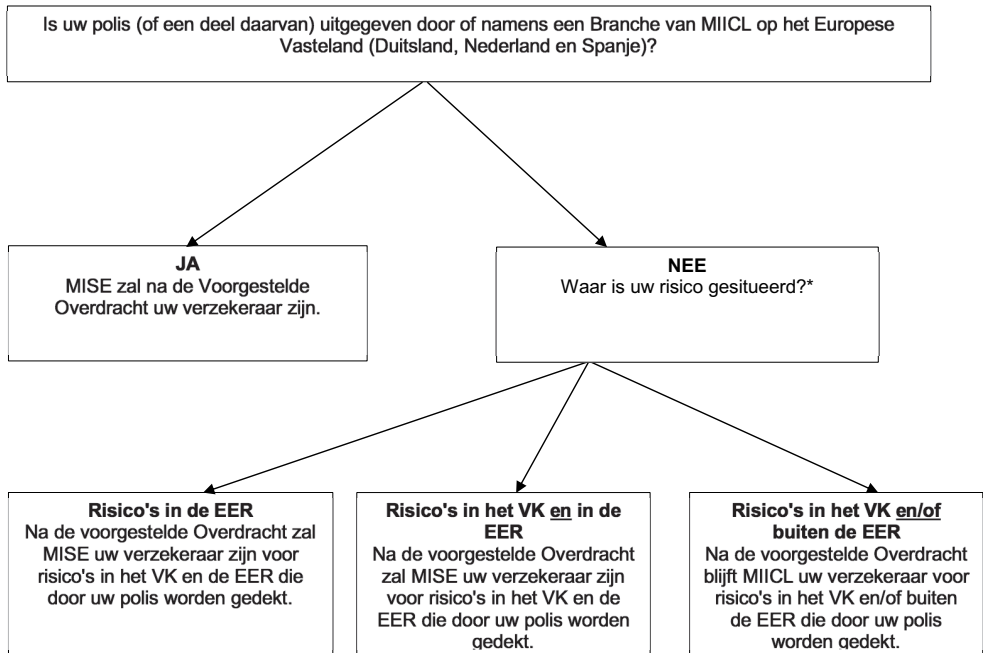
Is uw polis (of een deel daarvan) uitgegeven door of namens een Branche van MIICL op het Europese Vasteland (Duitsland, Nederland en Spanje)?

**JA**
MISE zal na de Voorgestelde Overdracht uw verzekeraar zijn.

**NEE**
Waar is uw risico gesitueerd?*

**Risico's in de EER**
Na de voorgestelde Overdracht zal MISE uw verzekeraar zijn voor risico's in het VK en de EER die door uw polis worden gedekt.

**Risico's in het VK en in de EER**
Na de voorgestelde Overdracht zal MISE uw verzekeraar zijn voor risico's in het VK en de EER die door uw polis worden gedekt.

**Risico's in het VK en/of buiten de EER**
Na de voorgestelde Overdracht blijft MIICL uw verzekeraar voor risico's in het VK en/of buiten de EER die door uw polis worden gedekt.